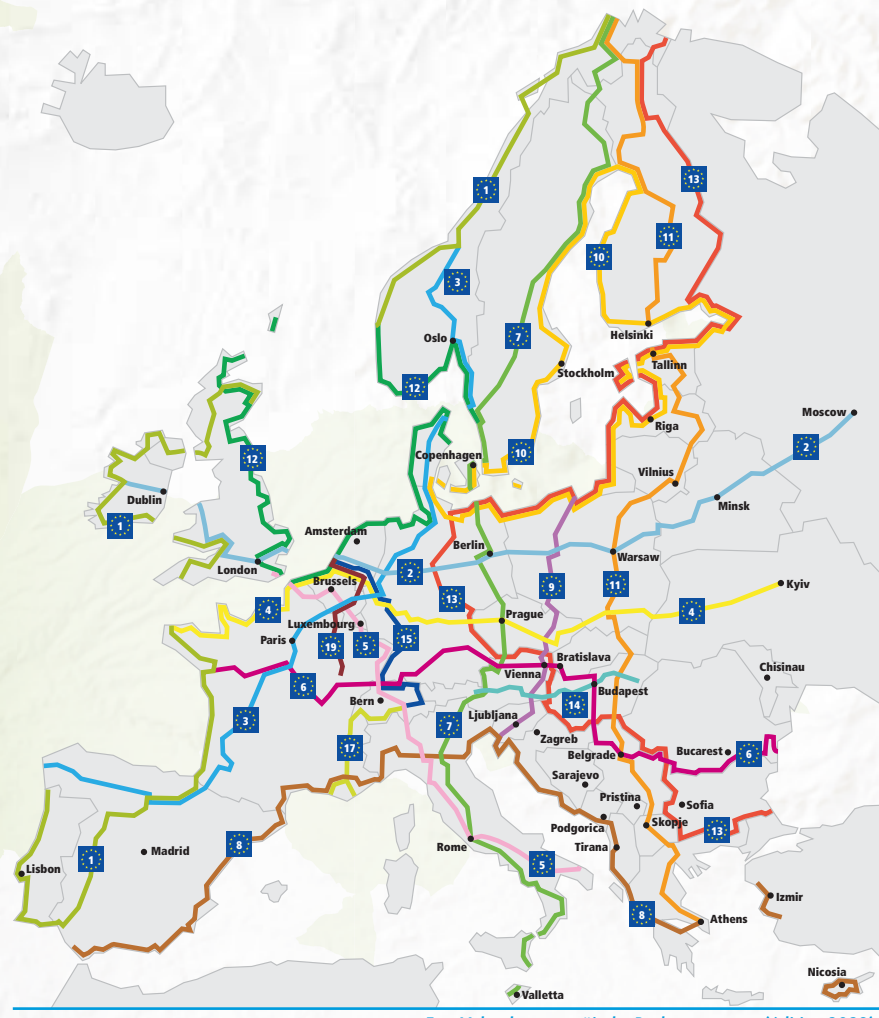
1
13
11
10
3
7
Helsinki
Oslo
Tallinn
12
Stockholm
Moscow
Riga
2
12
Copenhagen
10
Vilnius
Dublin
Minsk
1
Amsterdam
Berlin
London
2
Warsaw
Brussels
13
9
11
Kyiv
4
Prague
4
Luxembourg
Paris
19
5
15
Chisinau
Bratislava
Vienna
6
Budapest
Bern
14
3
7
Ljubljana
Zagreb
17
Belgrade
Bucarest
6
Sarajevo
Pristina
Sofia
Podgorica
Skopje
13
8
Rome
Tirana
Lisbon
1
Madrid
5
8
Izmir
Athens
Nicosia
Valletta
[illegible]